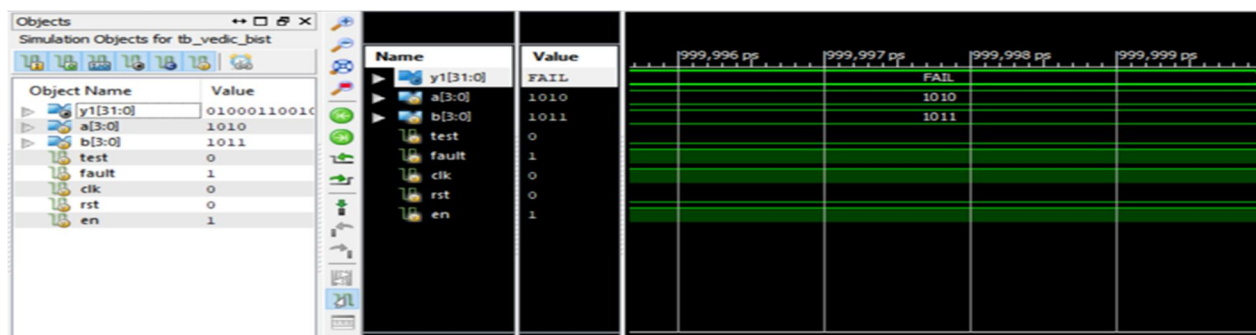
Objects
Simulation Objects for tb_vedic_bist

| Object Name | Value |
|---|---|
| y1[31:0] | 0100011001C |
| a[3:0] | 1010 |
| b[3:0] | 1011 |
| test | 0 |
| fault | 1 |
| clk | 0 |
| rst | 0 |
| en | 1 |

| Name | Value |
|---|---|
| y1[31:0] | FAIL |
| a[3:0] | 1010 |
| b[3:0] | 1011 |
| test | 0 |
| fault | 1 |
| clk | 0 |
| rst | 0 |
| en | 1 |

999,996 ps
999,997 ps
999,998 ps
999,999 ps
FAIL
1010
1011